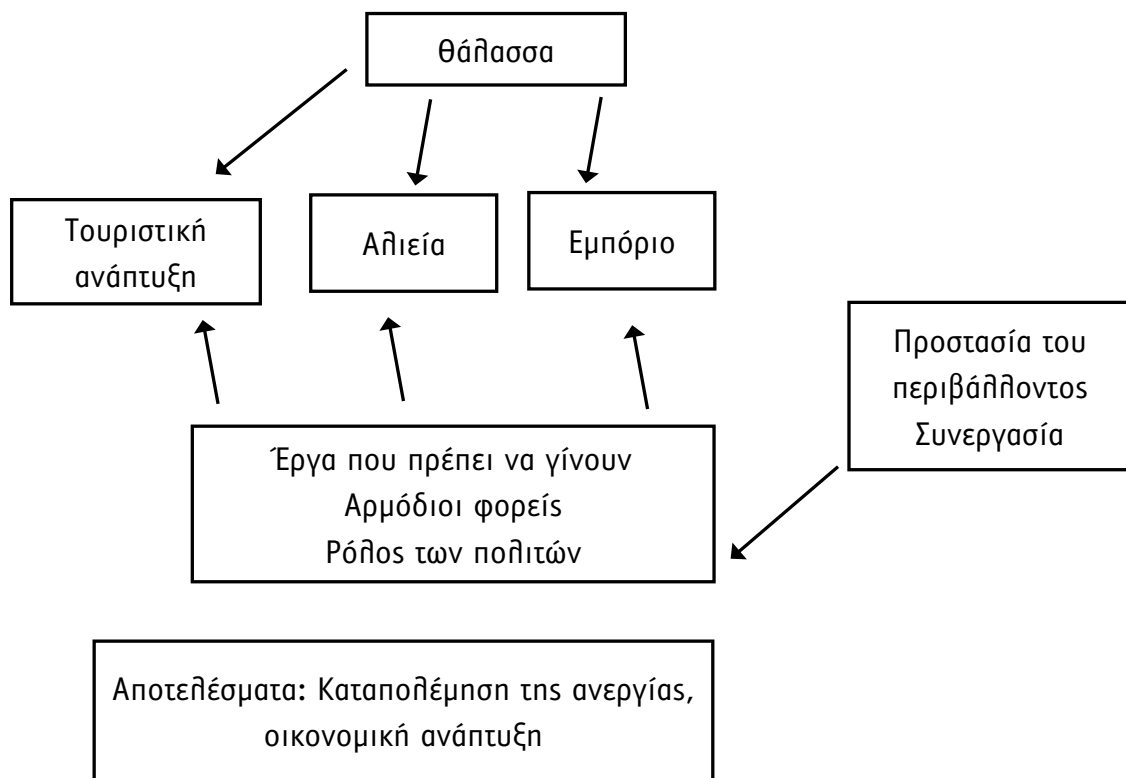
Θάλασσα

Τουριστική ανάπτυξη

Αλιεία

Εμπόριο

Προστασία του περιβάλλοντος
Συνεργασία

Έργα που πρέπει να γίνουν
Αρμόδιοι φορείς
Ρόλος των πολιτών

Αποτελέσματα: Καταπολέμηση της ανεργίας, οικονομική ανάπτυξη